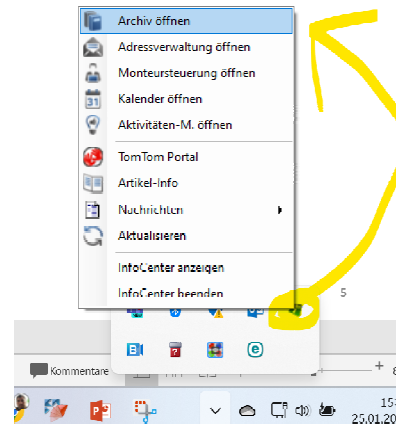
Archiv öffnen
Adressverwaltung öffnen
Monteursteuerung öffnen
31
Kalender öffnen
Aktivitäten-M. öffnen
TomTom Portal
Artikel-Info
Nachrichten
Aktualisieren
InfoCenter anzeigen
InfoCenter beenden
5
Kommentare
15:
25.01.20